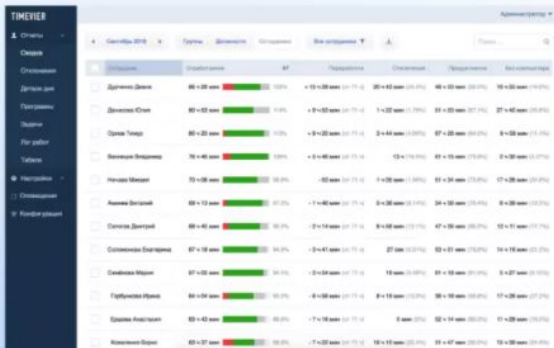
TIMEVIEWER

Администратор

Отчеты
Сводка
Опоздания
Детали дня
Программы
Задачи
Лог работ
Табели
Настройки
Оповещения
Конфигурация

Сентябрь 2018

Группы
Должности
Сотрудники
Все сотрудники

Поиск

| Сотрудник | Отработанное | КУ | Переработка | Опоздания | Продуктивное | Вне компьютера |
|---|---|---|---|---|---|---|
| Дурченко Данил | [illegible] | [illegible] | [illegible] | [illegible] | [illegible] | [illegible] |
| Денисова Юлия | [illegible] | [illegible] | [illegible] | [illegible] | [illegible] | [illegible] |
| Орлов Тимур | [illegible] | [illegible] | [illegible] | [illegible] | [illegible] | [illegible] |
| Ванницкая Владимира | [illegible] | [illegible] | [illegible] | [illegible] | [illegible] | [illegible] |
| Начаев Михаил | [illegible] | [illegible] | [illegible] | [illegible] | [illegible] | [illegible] |
| Аникеев Виталий | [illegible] | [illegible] | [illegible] | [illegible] | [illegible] | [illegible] |
| Сапогов Дмитрий | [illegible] | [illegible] | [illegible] | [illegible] | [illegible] | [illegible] |
| Соломонова Екатерина | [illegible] | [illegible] | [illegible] | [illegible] | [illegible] | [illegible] |
| Семёнова Мария | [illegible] | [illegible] | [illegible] | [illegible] | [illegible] | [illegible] |
| Горбунова Ирина | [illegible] | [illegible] | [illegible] | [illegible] | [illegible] | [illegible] |
| Ершова Анастасия | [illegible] | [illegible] | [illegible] | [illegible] | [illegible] | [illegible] |
| Коваленко Борис | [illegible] | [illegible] | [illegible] | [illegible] | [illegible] | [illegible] |